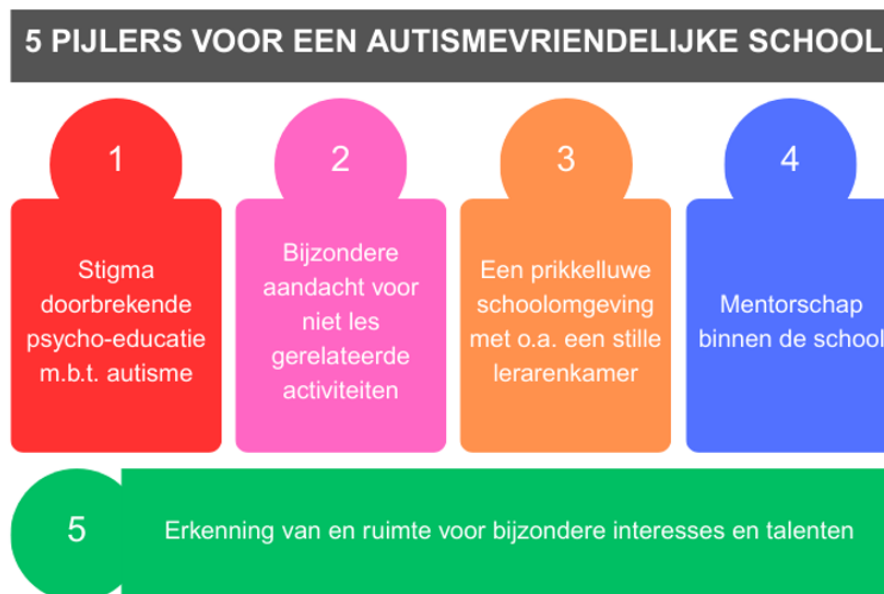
5 PIJLERS VOOR EEN AUTISMEVRIENDELIJKE SCHOOL

1

Stigma doorbrekende psycho-educatie m.b.t. autisme

2

Bijzondere aandacht voor niet les gerelateerde activiteiten

3

Een prikkelluwe schoolomgeving met o.a. een stille lerarenkamer

4

Mentorschap binnen de school

5

Erkenning van en ruimte voor bijzondere interesses en talenten